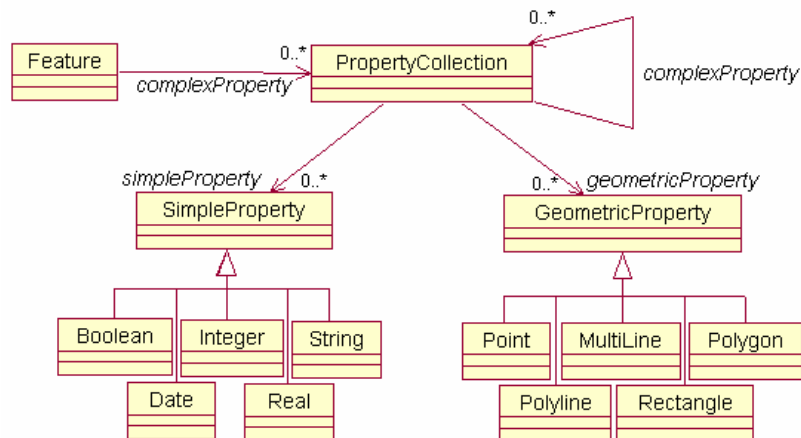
0..*

Feature

0..*

PropertyCollection

complexProperty

complexProperty

simpleProperty

0..*

0..*

geometricProperty

SimpleProperty

GeometricProperty

Boolean

Integer

String

Date

Real

Point

MultiLine

Polygon

Polyline

Rectangle